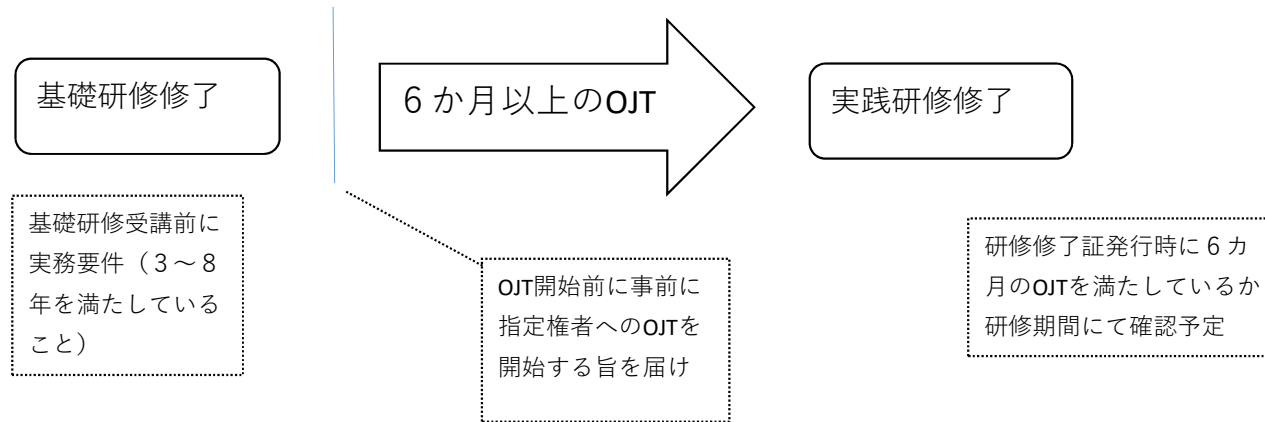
基礎研修修了

6 か月以上のOJT

実践研修修了

基礎研修受講前に実務要件（3～8年を満たしていること）

OJT開始前に事前に指定権者へのOJTを開始する旨を届け

研修修了証発行時に 6 カ月のOJTを満たしているか研修期間にて確認予定